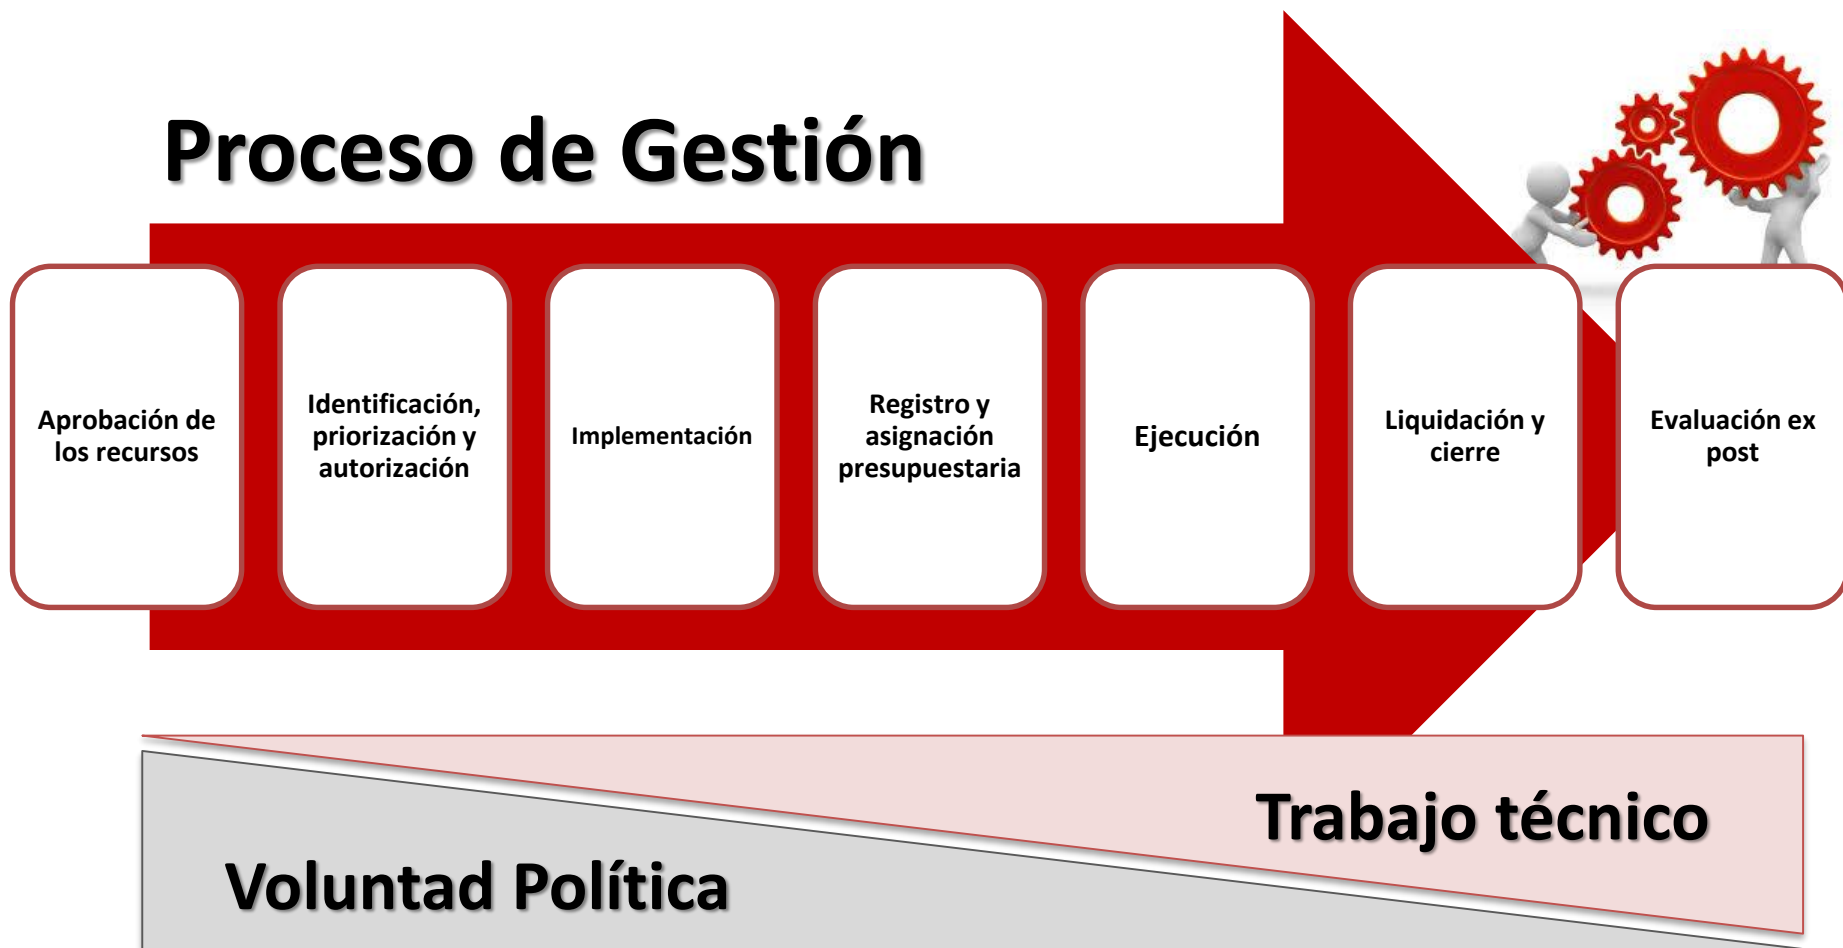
Proceso de Gestión

Aprobación de los recursos

Identificación, priorización y autorización

Implementación

Registro y asignación presupuestaria

Ejecución

Liquidación y cierre

Evaluación ex post

Trabajo técnico

Voluntad Política